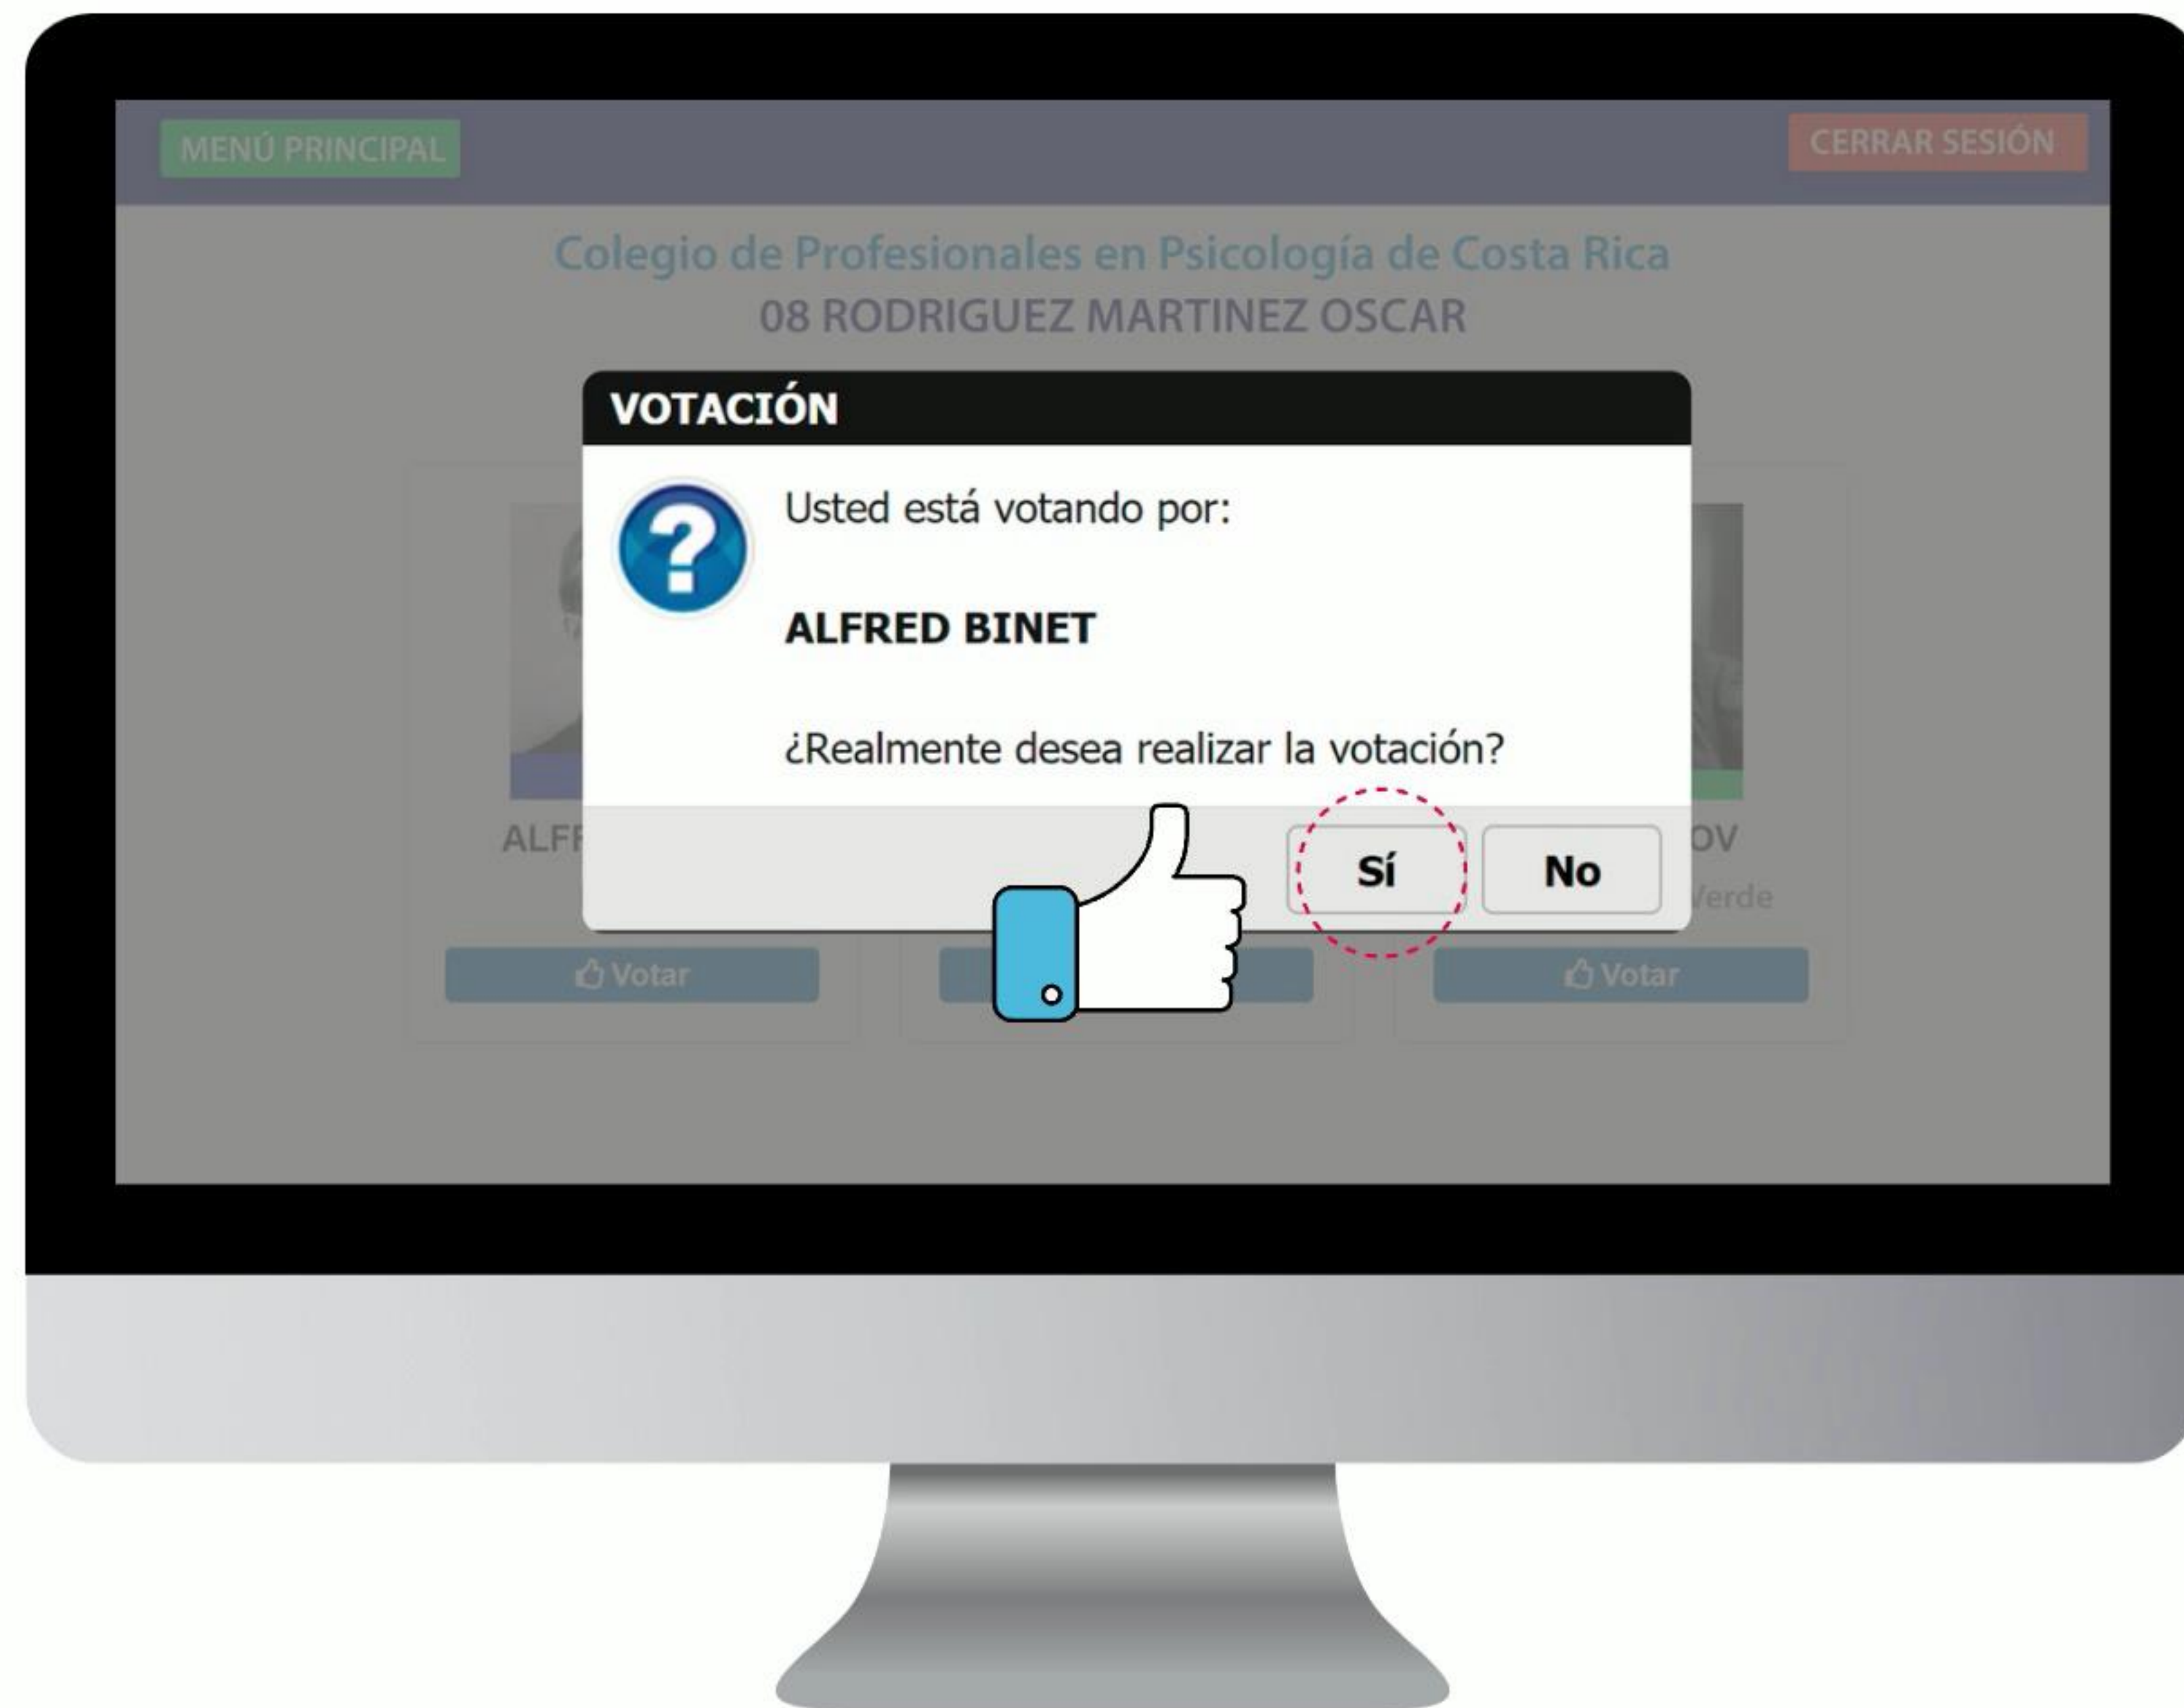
MENÚ PRINCIPAL

CERRAR SESIÓN

Colegio de Profesionales en Psicología de Costa Rica
08 RODRIGUEZ MARTINEZ OSCAR

VOTACIÓN

Usted está votando por:

ALFRED BINET

¿Realmente desea realizar la votación?

Sí

No

ALF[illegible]

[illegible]OV

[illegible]erde

Votar

Votar